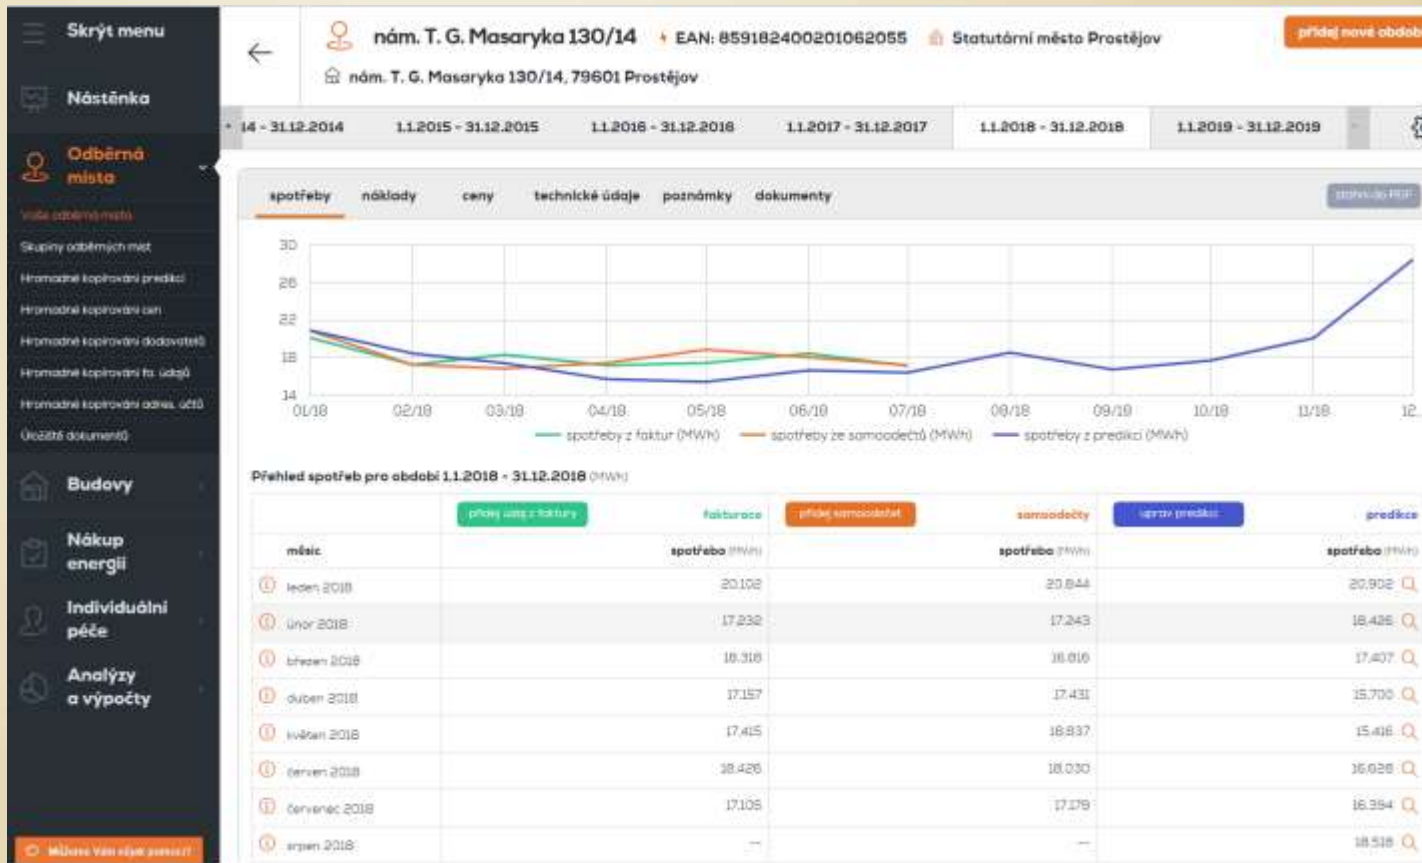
Skrýt menu

Nástěnka

Odběrná místa

Vaše odběrná místa

Skupiny odběrných míst

Hromadné kopírování predikcí

Hromadné kopírování cen

Hromadné kopírování dodavatelů

Hromadné kopírování fa. údajů

Hromadné kopírování adres. účtů

Úložiště dokumentů

Budovy

Nákup energií

Individuální péče

Analýzy a výpočty

Můžeme Vám nějak pomoci?

nám. T. G. Masaryka 130/14 EAN: 859182400201062055 Statutární město Prostějov

přidej nové období

nám. T. G. Masaryka 130/14, 79601 Prostějov

14 - 31.12.2014 | 1.1.2015 - 31.12.2015 | 1.1.2016 - 31.12.2016 | 1.1.2017 - 31.12.2017 | 1.1.2018 - 31.12.2018 | 1.1.2019 - 31.12.2019

spotřeby | náklady | ceny | technické údaje | poznámky | dokumenty

stáhni do PDF

30
26
22
18
14

01/18 02/18 03/18 04/18 05/18 06/18 07/18 08/18 09/18 10/18 11/18 12.

spotřeby z faktur (MWh) spotřeby ze samoodečtů (MWh) spotřeby z predikcí (MWh)

Přehled spotřeb pro období 1.1.2018 - 31.12.2018 (MWh)

| | přidej údaj z faktury fakturace | přidej samoodečet samoodečty | uprav predikci predikce |
|---|---|---|---|
| měsíc | spotřeba (MWh) | spotřeba (MWh) | spotřeba (MWh) |
| leden 2018 | 20.102 | 20.844 | 20.902 |
| únor 2018 | 17.232 | 17.243 | 18.426 |
| březen 2018 | 18.318 | 16.816 | 17.407 |
| duben 2018 | 17.157 | 17.431 | 15.700 |
| květen 2018 | 17.415 | 18.837 | 15.416 |
| červen 2018 | 18.426 | 18.030 | 16.628 |
| červenec 2018 | 17.105 | 17.178 | 16.394 |
| srpen 2018 | --- | --- | 18.518 |